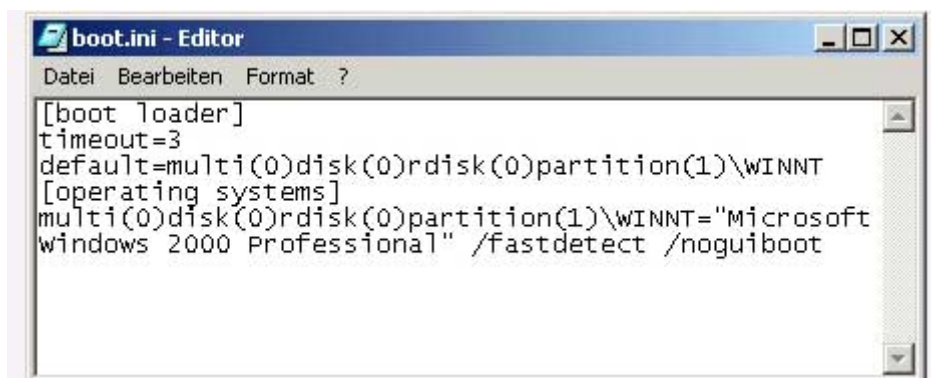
boot.ini - Editor

Datei Bearbeiten Format ?

[boot loader]
timeout=3
default=multi(0)disk(0)rdisk(0)partition(1)\WINNT
[operating systems]
multi(0)disk(0)rdisk(0)partition(1)\WINNT="Microsoft Windows 2000 Professional" /fastdetect /noguiboot